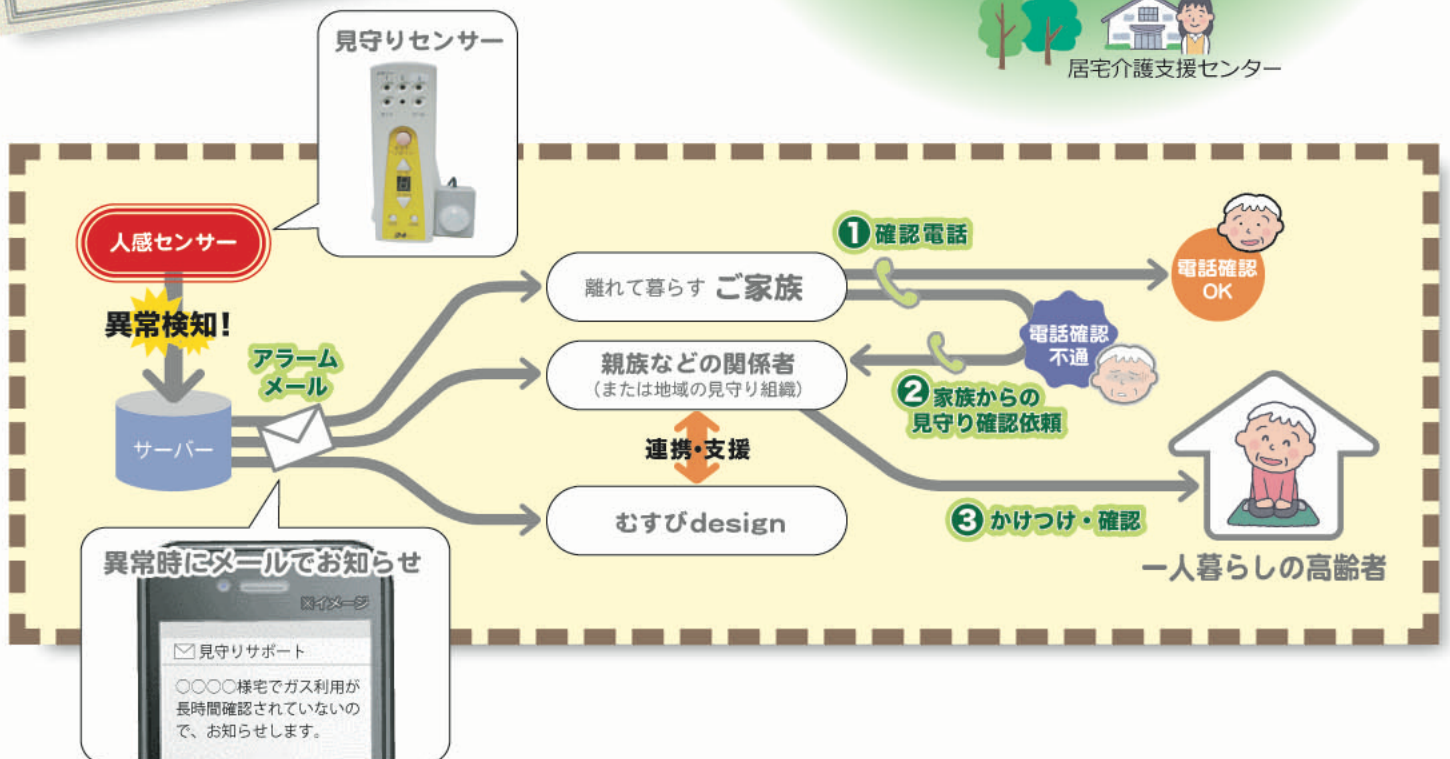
居宅介護支援センター

見守りセンサー

人感センサー

異常検知！

アラーム
メール

サーバー

離れて暮らす ご家族

親族などの関係者
（または地域の見守り組織）

連携・支援

むすびdesign

❶ 確認電話

電話確認
OK

電話確認
不通

❷ 家族からの
見守り確認依頼

❸ かけつけ・確認

一人暮らしの高齢者

異常時にメールでお知らせ

※イメージ

見守りサポート

○○○○様宅でガス利用が長時間確認されていないので、お知らせします。